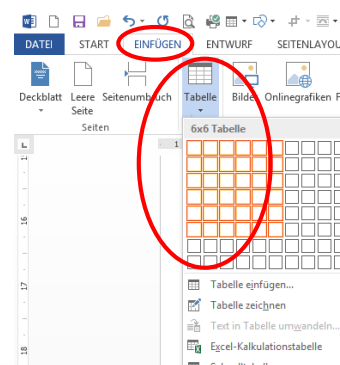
DATEI START EINFÜGEN ENTWURF SEITENLAYOU

Deckblatt Leere Seite Seitenumbruch
Seiten

Tabelle Bilder Onlinegrafiken

6x6 Tabelle

Tabelle einfügen...
Tabelle zeichnen
Text in Tabelle umwandeln...
Excel-Kalkulationstabelle